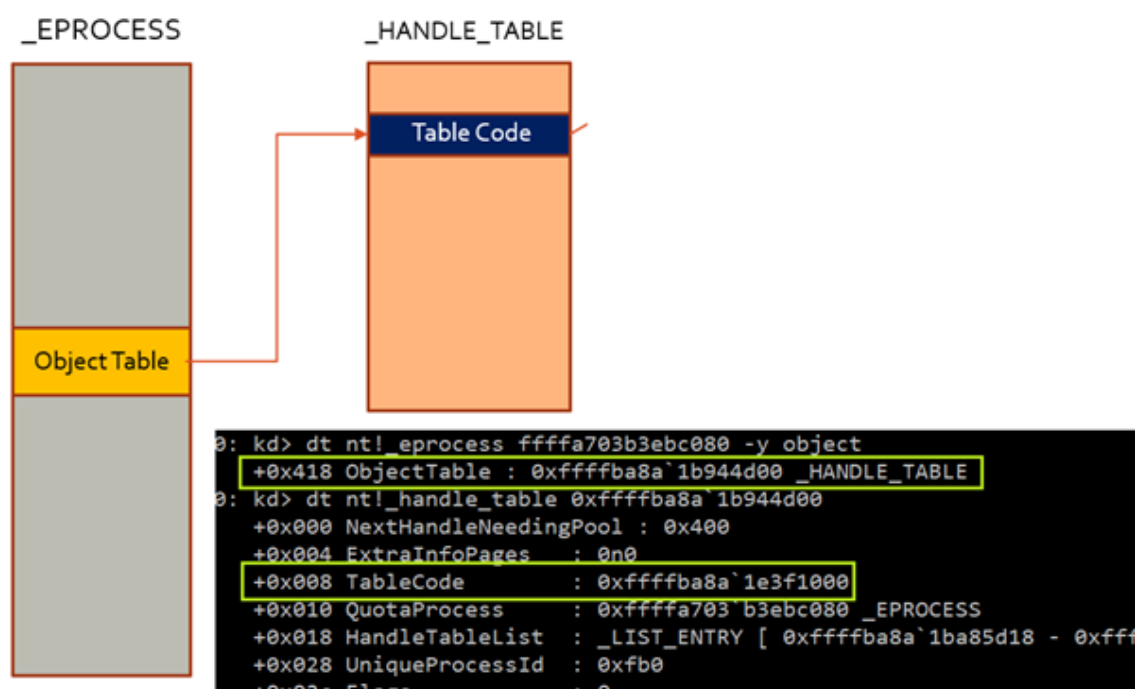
_EPROCESS

_HANDLE_TABLE

Table Code

Object Table

0: kd> dt nt!_eprocess ffffa703b3ebc080 -y object
+0x418 ObjectTable : 0xffffba8a`1b944d00 _HANDLE_TABLE
0: kd> dt nt!_handle_table 0xffffba8a`1b944d00
+0x000 NextHandleNeedingPool : 0x400
+0x004 ExtraInfoPages : 0n0
+0x008 TableCode : 0xffffba8a`1e3f1000
+0x010 QuotaProcess : 0xffffa703`b3ebc080 _EPROCESS
+0x018 HandleTableList : _LIST_ENTRY [ 0xffffba8a`1ba85d18 - 0xfff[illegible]
+0x028 UniqueProcessId : 0xfb0
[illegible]